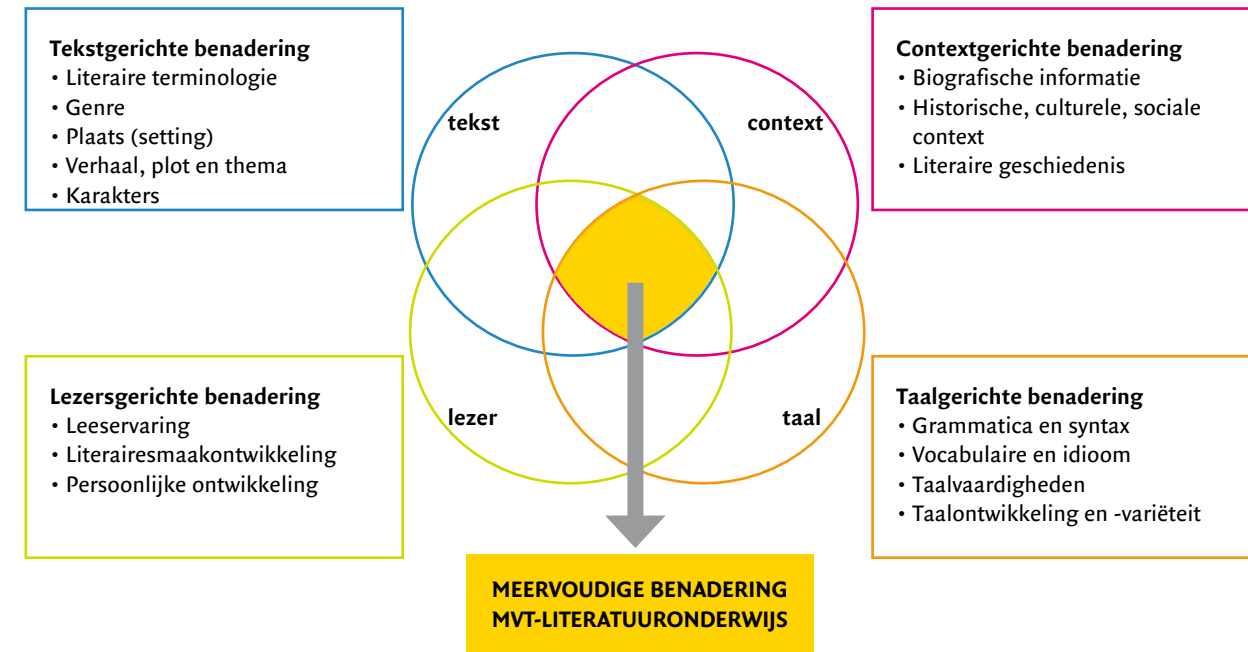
Tekstgerichte benadering
• Literaire terminologie
• Genre
• Plaats (setting)
• Verhaal, plot en thema
• Karakters

Contextgerichte benadering
• Biografische informatie
• Historische, culturele, sociale context
• Literaire geschiedenis

tekst

context

lezer

taal

Lezersgerichte benadering
• Leeservaring
• Literairesmaakontwikkeling
• Persoonlijke ontwikkeling

Taalgerichte benadering
• Grammatica en syntax
• Vocabulaire en idioom
• Taalvaardigheden
• Taalontwikkeling en -variëteit

MEERVOUDIGE BENADERING
MVT-LITERATUURONDERWIJS